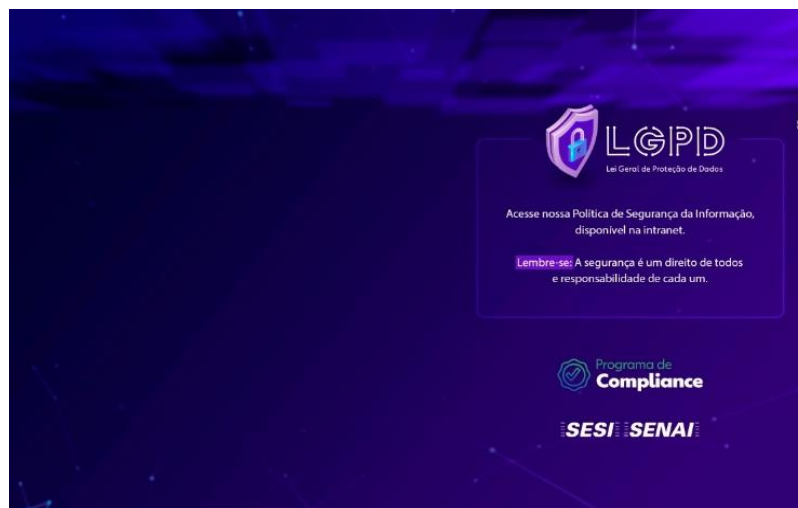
LGPD
Lei Geral de Proteção de Dados

Acesse nossa Política de Segurança da Informação, disponível na intranet.

Lembre-se: A segurança é um direito de todos e responsabilidade de cada um.

Programa de
Compliance

SESI SENAI